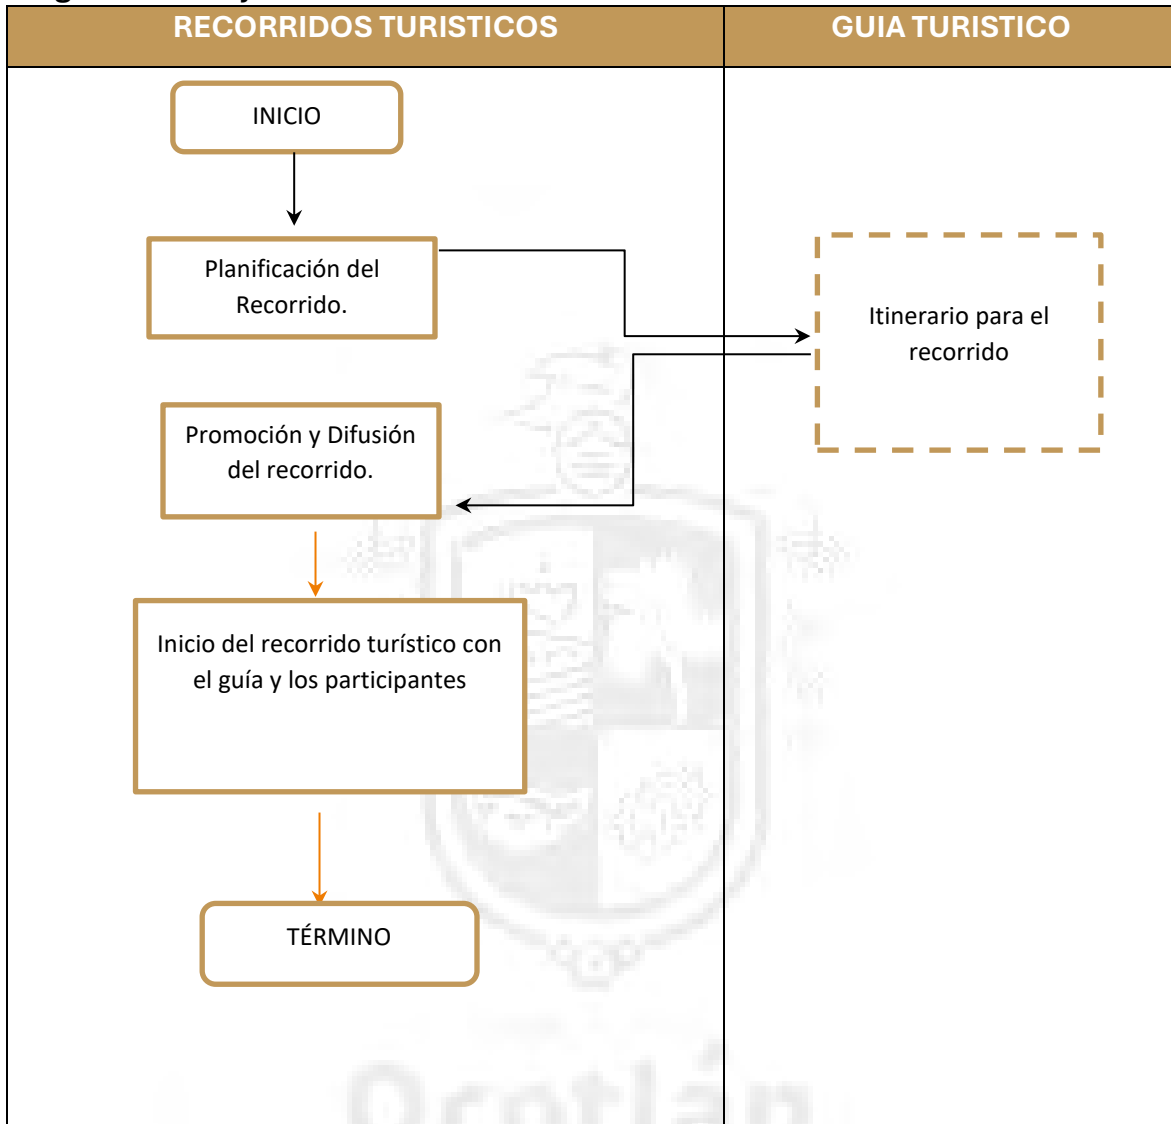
| RECORRIDOS TURISTICOS | GUIA TURISTICO |
|---|---|

INICIO

Planificación del Recorrido.

Itinerario para el recorrido

Promoción y Difusión del recorrido.

Inicio del recorrido turístico con el guía y los participantes

TÉRMINO

Ocotlán